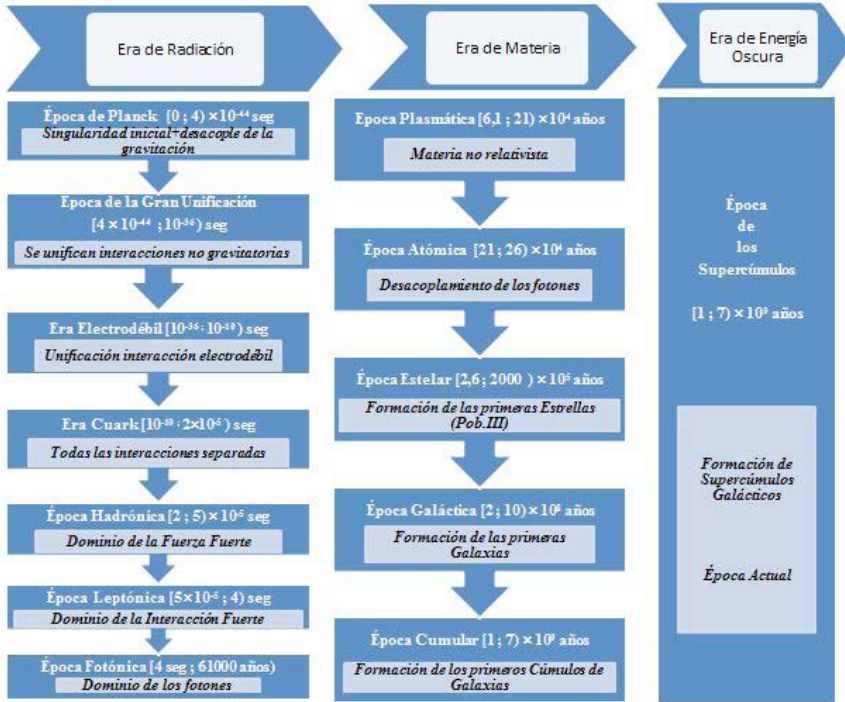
Era de Radiación

Época de Planck $[0 ; 4) \times 10^{-44}$ seg

Singularidad inicial+desacople de la gravitación

Época de la Gran Unificación $[4 \times 10^{-44} ; 10^{-36})$ seg

Se unifican interacciones no gravitatorias

Era Electrodébil $[10^{-36} ; 10^{-10})$ seg

Unificación interacción electrodébil

Era Cuark $[10^{-10} ; 2\times10^{-5})$ seg

Todas las interacciones separadas

Época Hadrónica $[2 ; 5) \times 10^{-5}$ seg

Dominio de la Fuerza Fuerte

Época Leptónica $[5\times10^{-5} ; 4)$ seg

Dominio de la Interacción Fuerte

Época Fotónica [4 seg ; 61000 años)

Dominio de los fotones

Era de Materia

Época Plasmática $[6,1 ; 21) \times 10^{4}$ años

Materia no relativista

Época Atómica $[21 ; 26) \times 10^{4}$ años

Desacoplamiento de los fotones

Época Estelar $[2,6 ; 2000 ) \times 10^{5}$ años

Formación de las primeras Estrellas (Pob.III)

Época Galáctica $[2 ; 10) \times 10^{8}$ años

Formación de las primeras Galaxias

Época Cumular $[1 ; 7) \times 10^{9}$ años

Formación de los primeros Cúmulos de Galaxias

Era de Energía Oscura

Época de los Supercúmulos

$[1 ; 7) \times 10^{9}$ años

Formación de Supercúmulos Galácticos

Época Actual